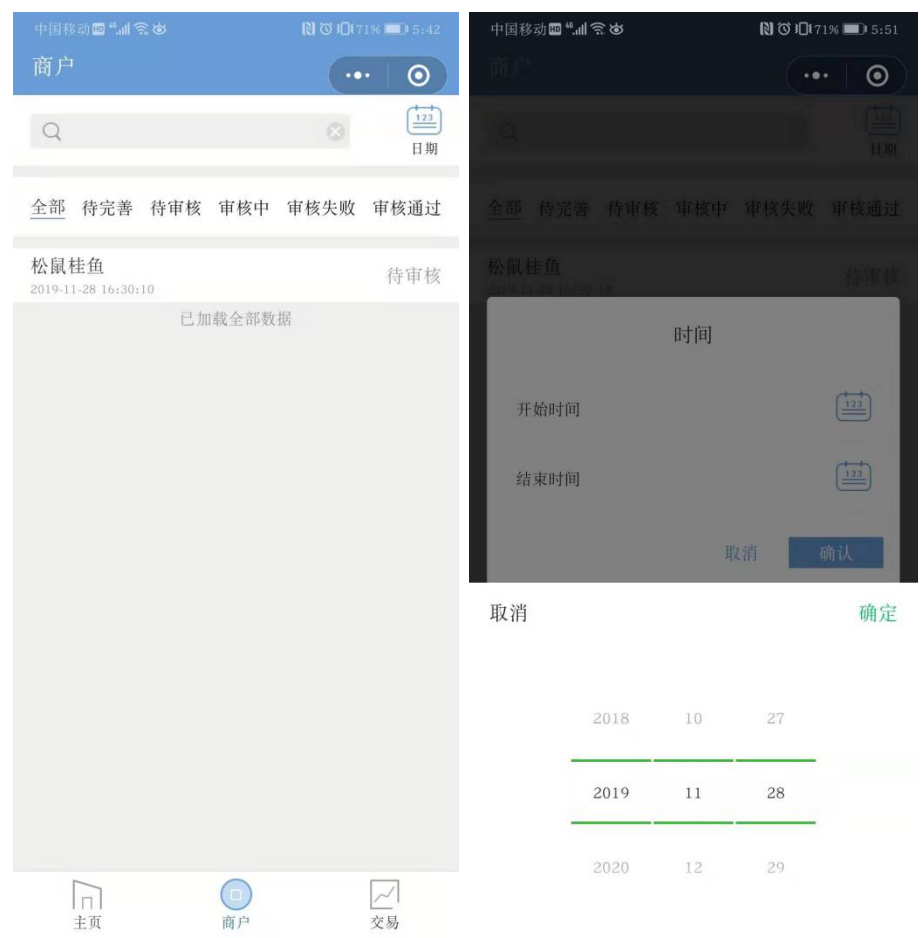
中国移动 HD 4G 71% 5:42

商户

123
日期

全部 待完善 待审核 审核中 审核失败 审核通过

松鼠桂鱼
2019-11-28 16:30:10
待审核

已加载全部数据

主页 商户 交易

中国移动 HD 4G 71% 5:51

商户

123
日期

全部 待完善 待审核 审核中 审核失败 审核通过

松鼠桂鱼
2019-11-28 16:30:10
待审核

时间

开始时间 123

结束时间 123

取消 确认

取消 确定

2018 10 27
2019 11 28
2020 12 29